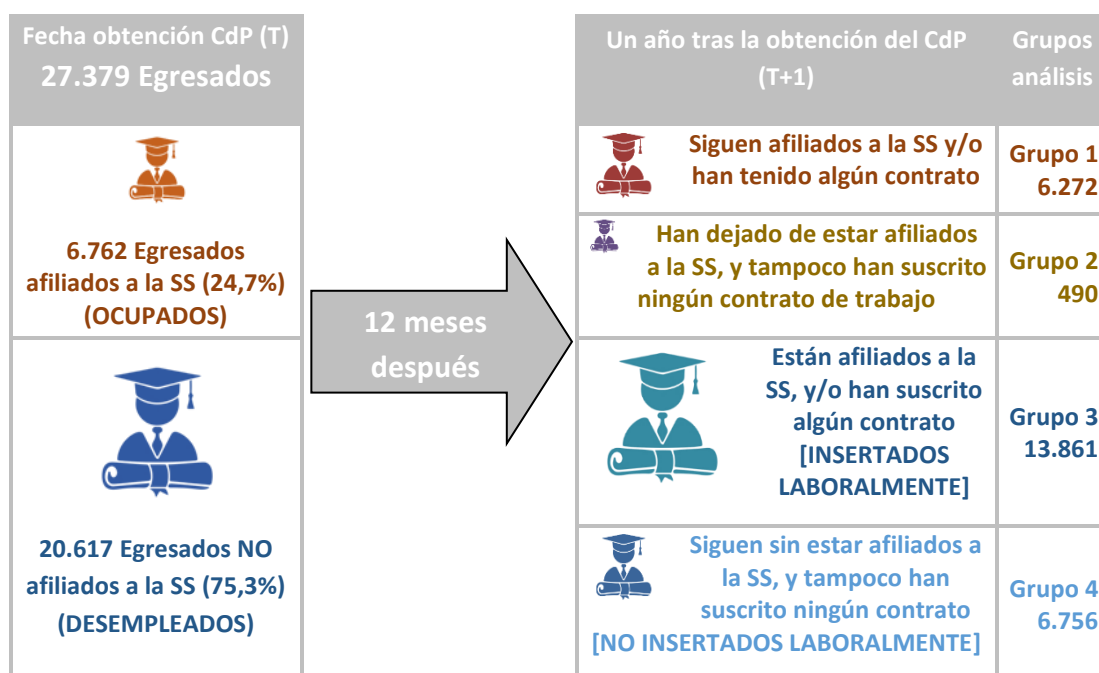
Fecha obtención CdP (T)
27.379 Egresados

6.762 Egresados afiliados a la SS (24,7%) (OCUPADOS)

20.617 Egresados NO afiliados a la SS (75,3%) (DESEMPLEADOS)

12 meses después

Un año tras la obtención del CdP (T+1)

Grupos análisis

Siguen afiliados a la SS y/o han tenido algún contrato

Grupo 1
6.272

Han dejado de estar afiliados a la SS, y tampoco han suscrito ningún contrato de trabajo

Grupo 2
490

Están afiliados a la SS, y/o han suscrito algún contrato [INSERTADOS LABORALMENTE]

Grupo 3
13.861

Siguen sin estar afiliados a la SS, y tampoco han suscrito ningún contrato [NO INSERTADOS LABORALMENTE]

Grupo 4
6.756